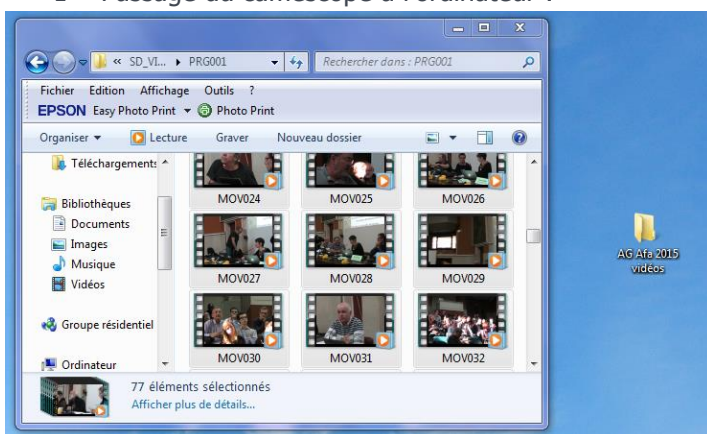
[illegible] Passage du caméscope à l'ordinateur :

« SD_VI... ▸ PRG001
Rechercher dans : PRG001

Fichier Edition Affichage Outils ?
EPSON Easy Photo Print ▾ Photo Print

Organiser ▾ Lecture Graver Nouveau dossier

Téléchargements
Bibliothèques
Documents
Images
Musique
Vidéos
Groupe résidentiel
Ordinateur

MOV024 MOV025 MOV026
MOV027 MOV028 MOV029
MOV030 MOV031 MOV032

77 éléments sélectionnés
Afficher plus de détails...

AG Afa 2015 vidéos